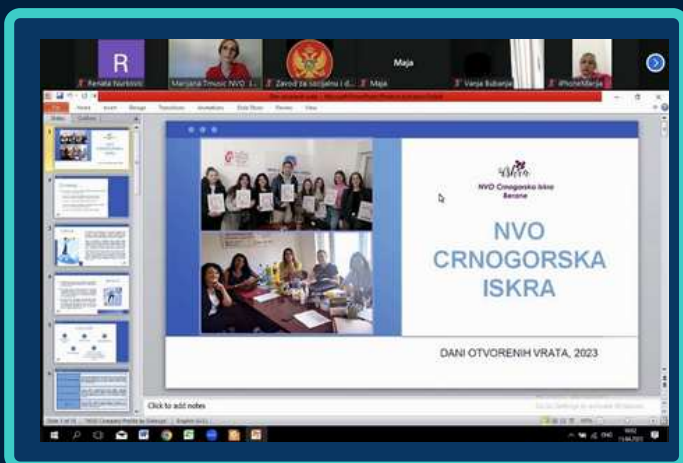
R
Renata Nurković
Marijana Trnusić NVO
Zavod za socijalnu i d...
Maja
Maja
Vanja Bubanja
iPhoneMarija

File Home Insert Design Transitions Animations Slide Show Review View

Slides Outline

NVO Crnogorska Iskra
Berane

NVO CRNOGORSKA ISKRA

DANI OTVORENIH VRATA, 2023

Click to add notes